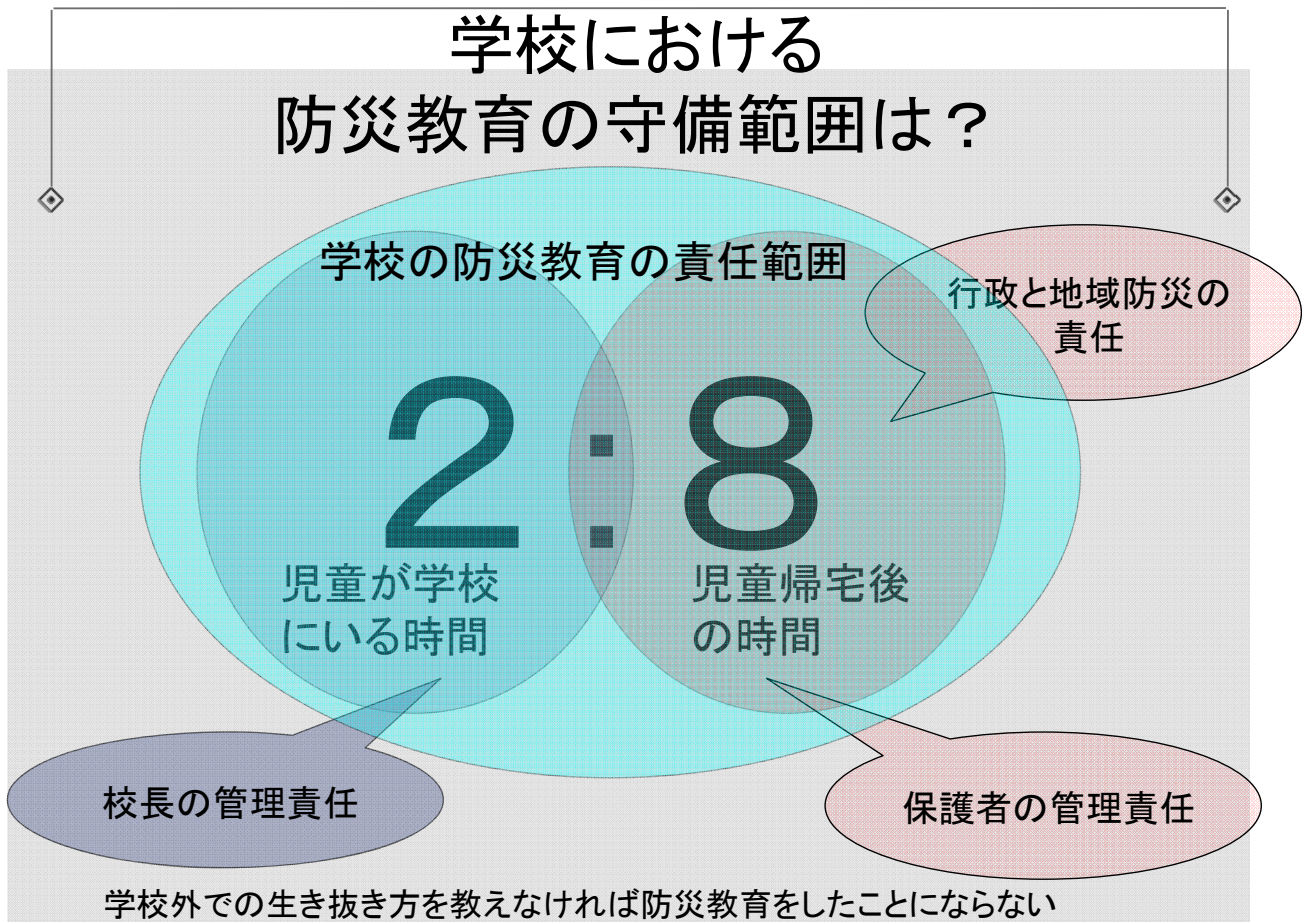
学校における
防災教育の守備範囲は？

学校の防災教育の責任範囲

行政と地域防災の責任

2：8

児童が学校にいる時間

児童帰宅後の時間

校長の管理責任

保護者の管理責任

学校外での生き抜き方を教えなければ防災教育をしたことにならない